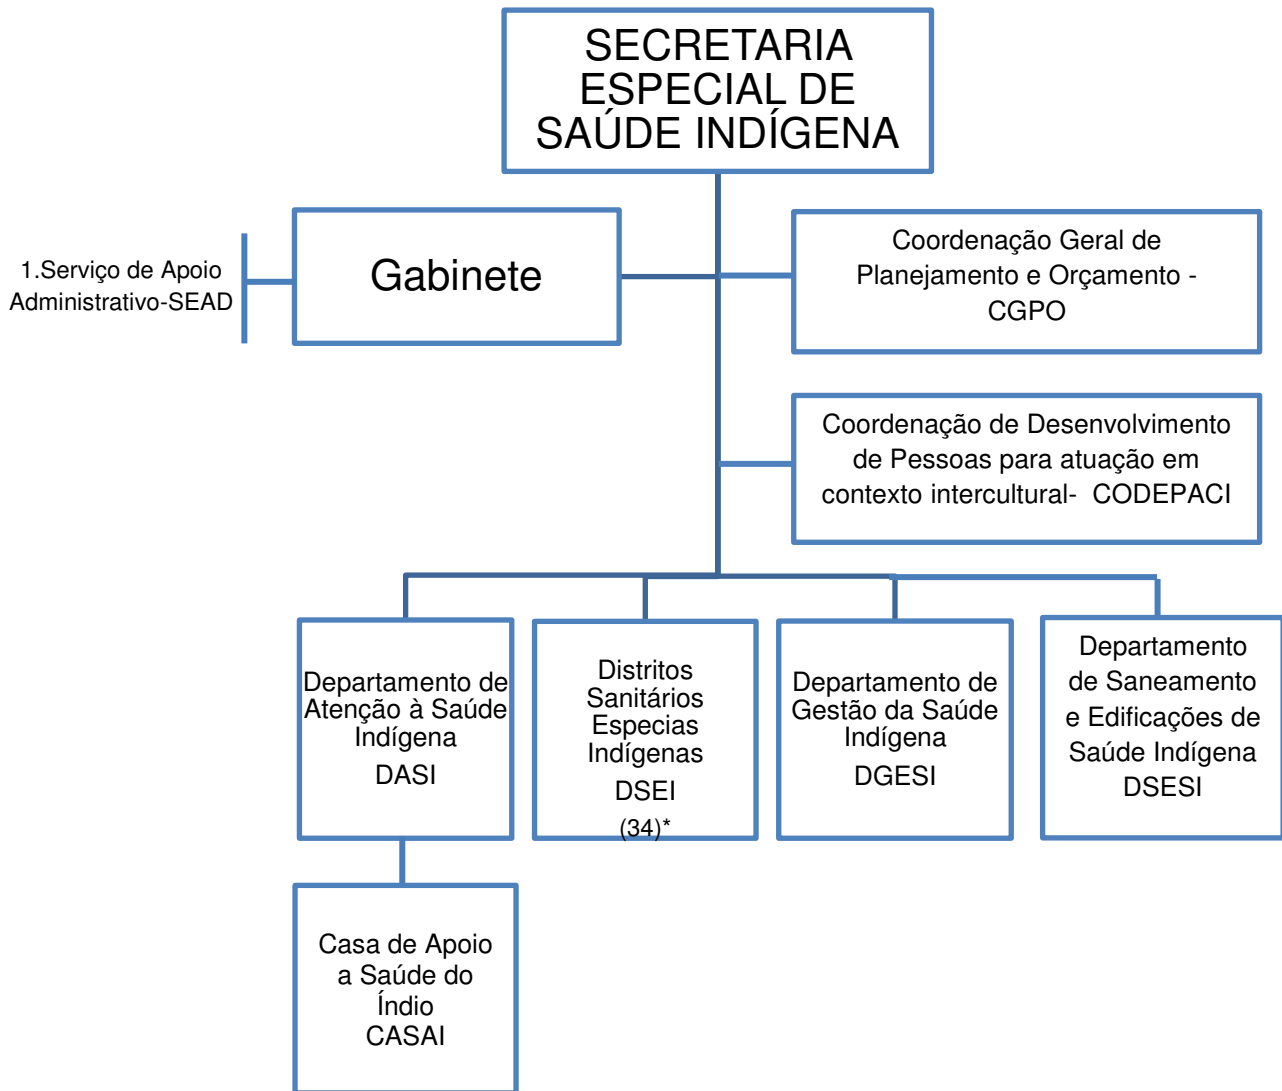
SECRETARIA ESPECIAL DE SAÚDE INDÍGENA

1.Serviço de Apoio Administrativo-SEAD

Gabinete

Coordenação Geral de Planejamento e Orçamento - CGPO

Coordenação de Desenvolvimento de Pessoas para atuação em contexto intercultural- CODEPACI

Departamento de Atenção à Saúde Indígena
DASI

Distritos Sanitários Especias Indígenas
DSEI
(34)*

Departamento de Gestão da Saúde Indígena
DGESI

Departamento de Saneamento e Edificações de Saúde Indígena
DSESI

Casa de Apoio a Saúde do Índio
CASAI